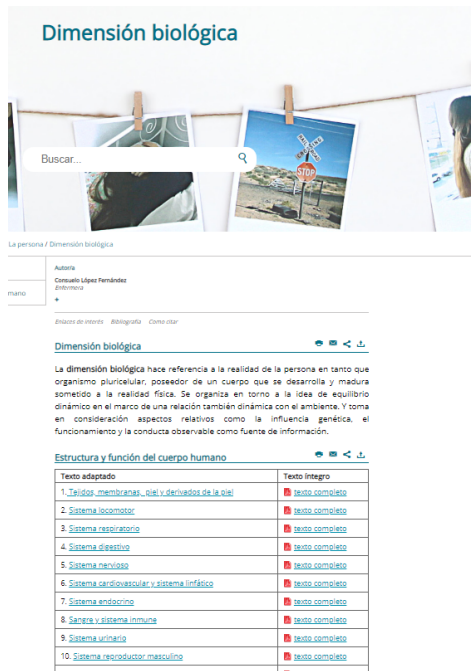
Dimensión biológica

Buscar...

La persona / Dimensión biológica

mano

Autoría
Consuelo López Fernández
Enfermera
+

Enlaces de interés   Bibliografía   Cómo citar

Dimensión biológica

La dimensión biológica hace referencia a la realidad de la persona en tanto que organismo pluricelular, poseedor de un cuerpo que se desarrolla y madura sometido a la realidad física. Se organiza en torno a la idea de equilibrio dinámico en el marco de una relación también dinámica con el ambiente. Y toma en consideración aspectos relativos como la influencia genética, el funcionamiento y la conducta observable como fuente de información.

Estructura y función del cuerpo humano

| Texto adaptado | Texto íntegro |
|---|---|
| 1. Tejidos, membranas, piel y derivados de la piel | texto completo |
| 2. Sistema locomotor | texto completo |
| 3. Sistema respiratorio | texto completo |
| 4. Sistema digestivo | texto completo |
| 5. Sistema nervioso | texto completo |
| 6. Sistema cardiovascular y sistema linfático | texto completo |
| 7. Sistema endocrino | texto completo |
| 8. Sangre y sistema inmune | texto completo |
| 9. Sistema urinario | texto completo |
| 10. Sistema reproductor masculino | texto completo |